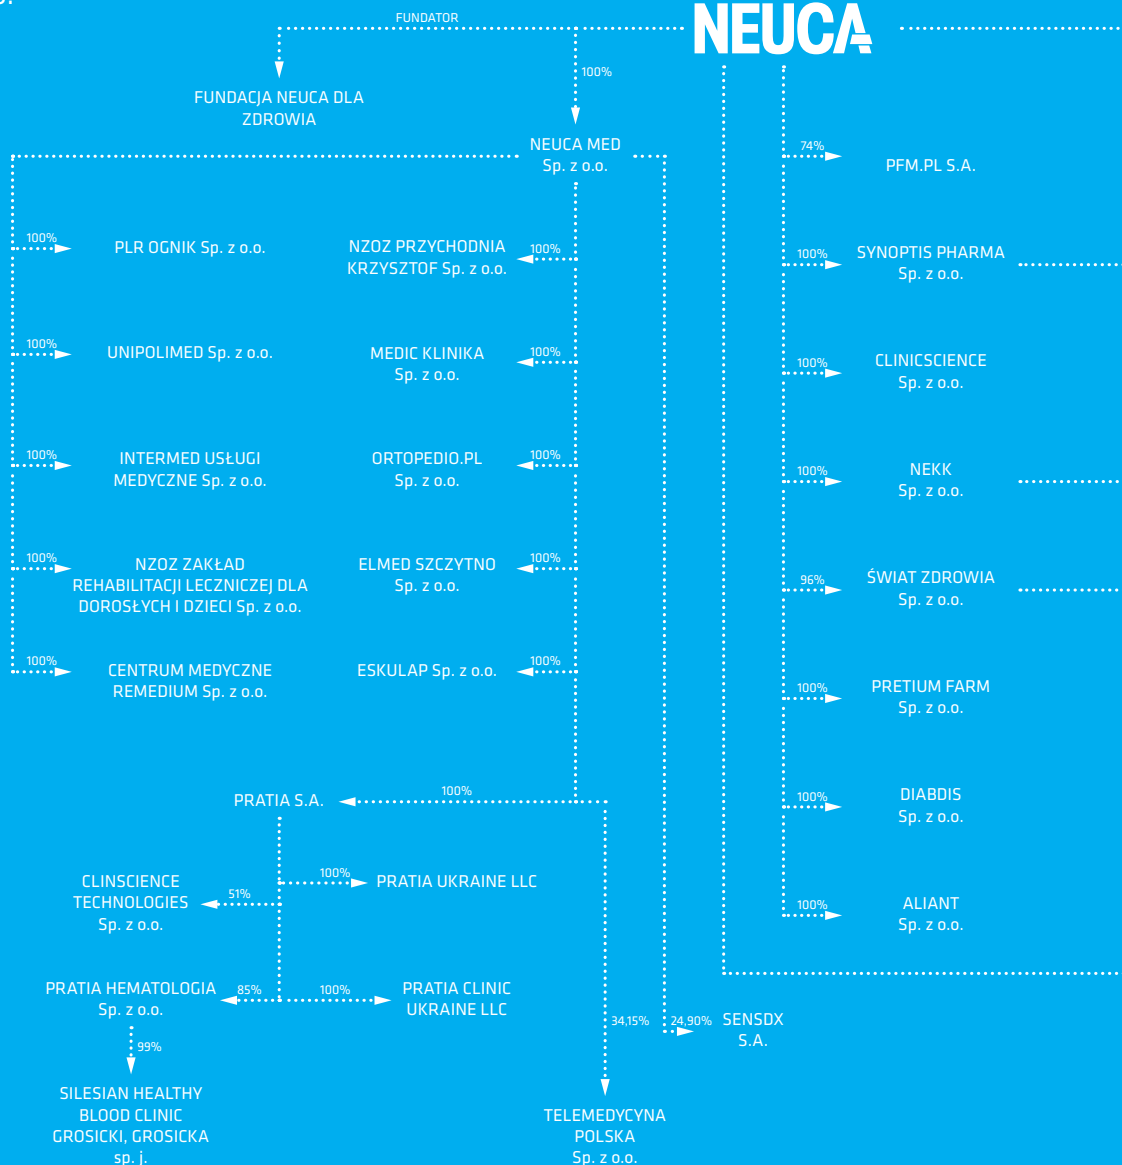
NEUCA

FUNDATOR

FUNDACJA NEUCA DLA ZDROWIA

100%

NEUCA MED Sp. z o.o.

74% PFM.PL S.A.

100% SYNOPTIS PHARMA Sp. z o.o.

100% CLINICSCIENCE Sp. z o.o.

100% NEKK Sp. z o.o.

96% ŚWIAT ZDROWIA Sp. z o.o.

100% PRETIUM FARM Sp. z o.o.

100% DIABDIS Sp. z o.o.

100% ALIANT Sp. z o.o.

100% PLR OGNIK Sp. z o.o.

100% NZOZ PRZYCHODNIA KRZYSZTOF Sp. z o.o.

100% UNIPOLIMED Sp. z o.o.

100% MEDIC KLINIKA Sp. z o.o.

100% INTERMED USŁUGI MEDYCZNE Sp. z o.o.

100% ORTOPEDIO.PL Sp. z o.o.

100% NZOZ ZAKŁAD REHABILITACJI LECZNICZEJ DLA DOROSŁYCH I DZIECI Sp. z o.o.

100% ELMED SZCZYTNO Sp. z o.o.

100% CENTRUM MEDYCZNE REMEDIUM Sp. z o.o.

100% ESKULAP Sp. z o.o.

100% PRATIA S.A.

100% PRATIA UKRAINE LLC

51% CLINSCIENCE TECHNOLOGIES Sp. z o.o.

85% PRATIA HEMATOLOGIA Sp. z o.o.

100% PRATIA CLINIC UKRAINE LLC

99% SILESIAN HEALTHY BLOOD CLINIC GROSICKI, GROSICKA sp. j.

34,15% TELEMEDYCYNA POLSKA Sp. z o.o.

24,90% SENSDX S.A.